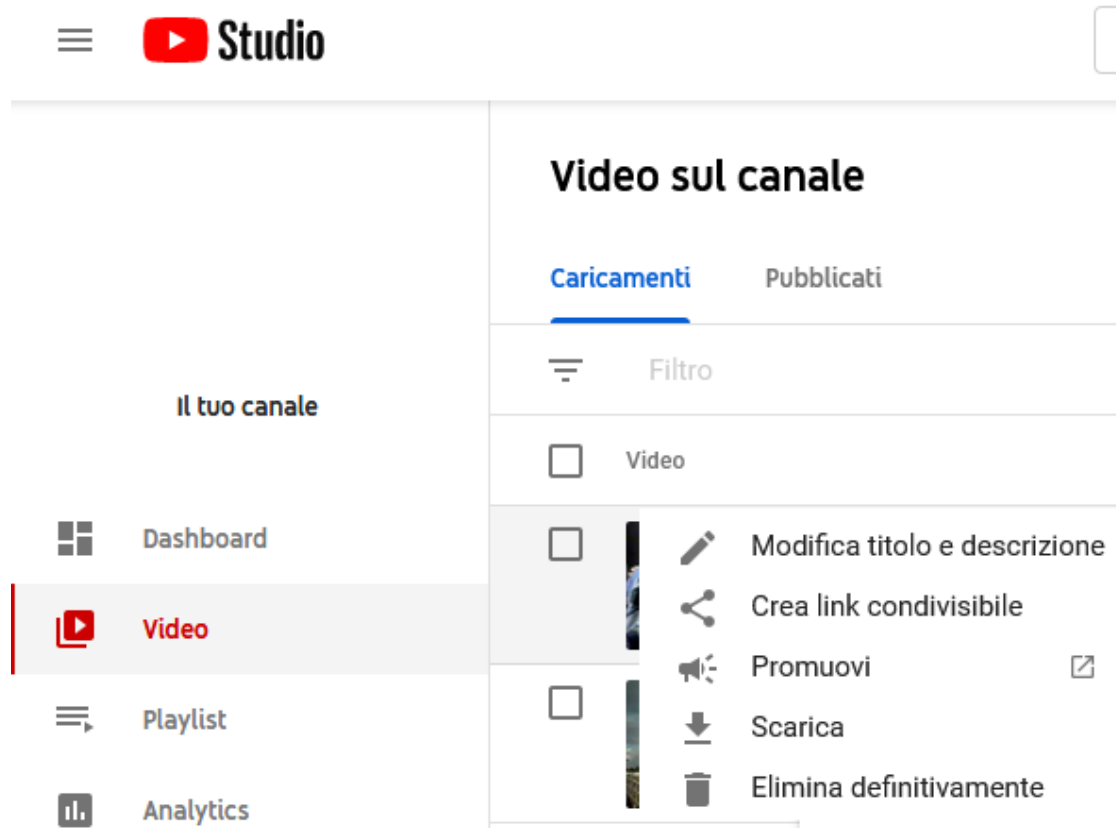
Studio

Video sul canale

Caricamenti Pubblicati

Filtro

Il tuo canale

Video

Dashboard

Video

Playlist

Analytics

Modifica titolo e descrizione

Crea link condivisibile

Promuovi

Scarica

Elimina definitivamente